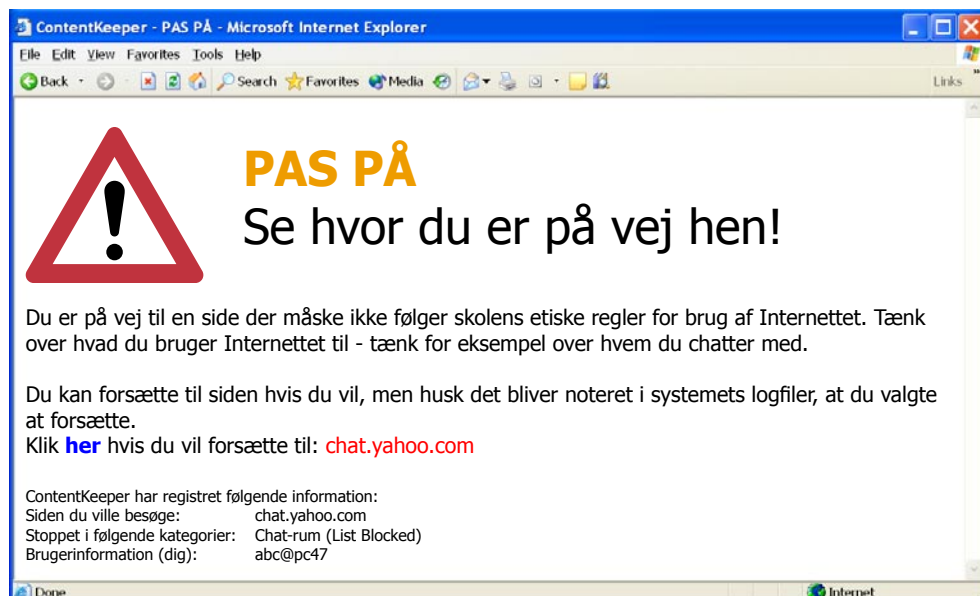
ContentKeeper - PAS PÅ - Microsoft Internet Explorer

File Edit View Favorites Tools Help

Back Search Favorites Media Links

PAS PÅ
Se hvor du er på vej hen!

Du er på vej til en side der måske ikke følger skolens etiske regler for brug af Internettet. Tænk over hvad du bruger Internettet til - tænk for eksempel over hvem du chatter med.

Du kan forsætte til siden hvis du vil, men husk det bliver noteret i systemets logfiler, at du valgte at forsætte.
Klik her hvis du vil forsætte til: chat.yahoo.com

ContentKeeper har registret følgende information:
Siden du ville besøge: chat.yahoo.com
Stoppet i følgende kategorier: Chat-rum (List Blocked)
Brugerinformation (dig): abc@pc47

Done Internet